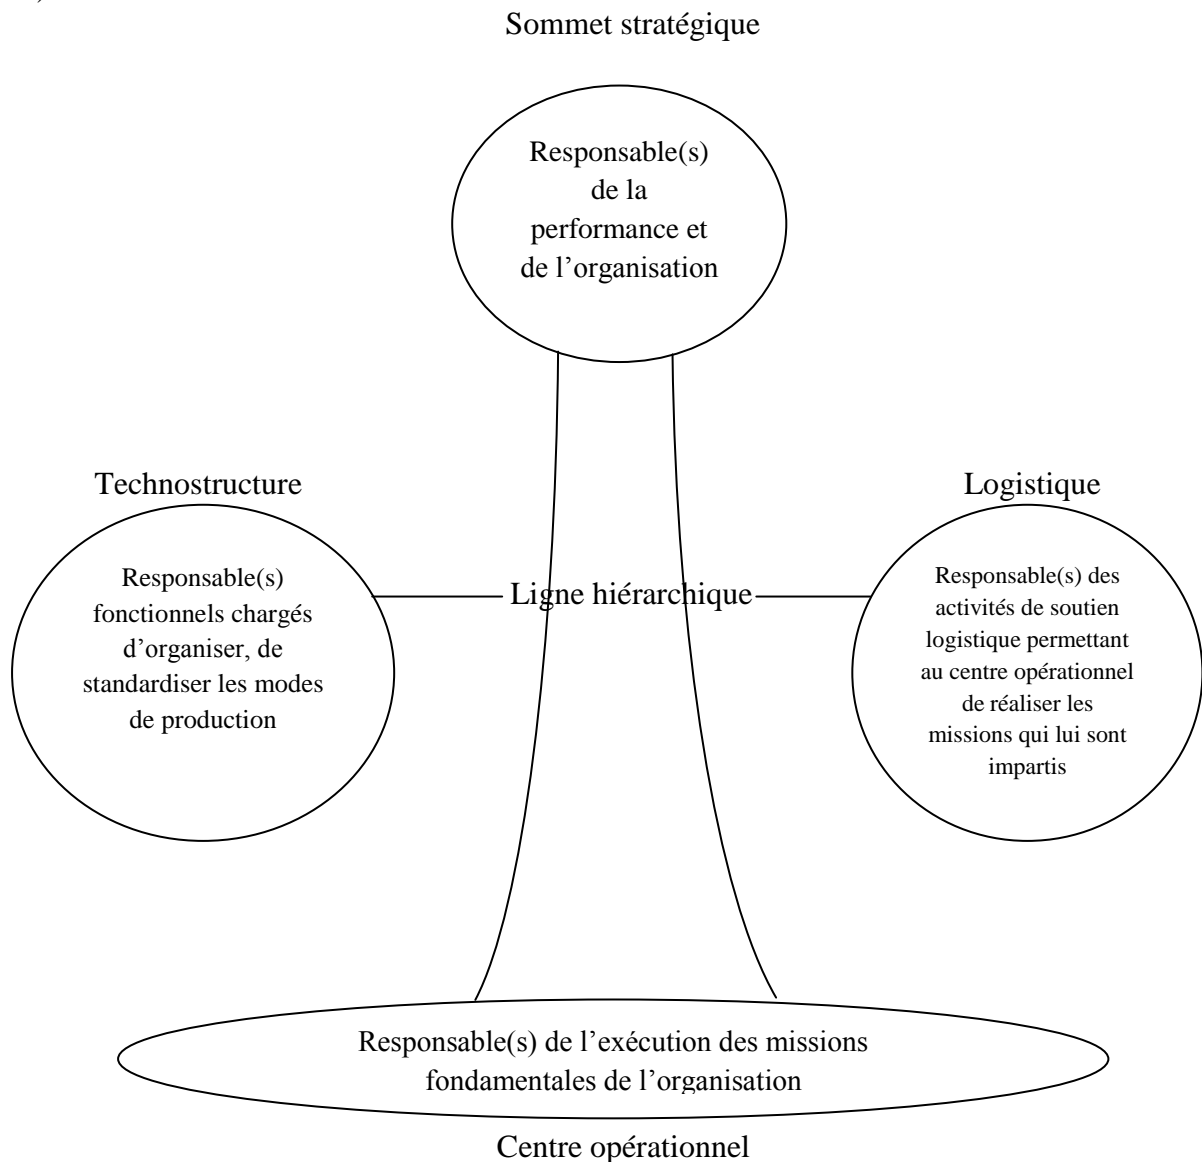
Sommet stratégique

Responsable(s) de la performance et de l'organisation

Technostructure

Responsable(s) fonctionnels chargés d'organiser, de standardiser les modes de production

Ligne hiérarchique

Logistique

Responsable(s) des activités de soutien logistique permettant au centre opérationnel de réaliser les missions qui lui sont impartis

Responsable(s) de l'exécution des missions fondamentales de l'organisation

Centre opérationnel